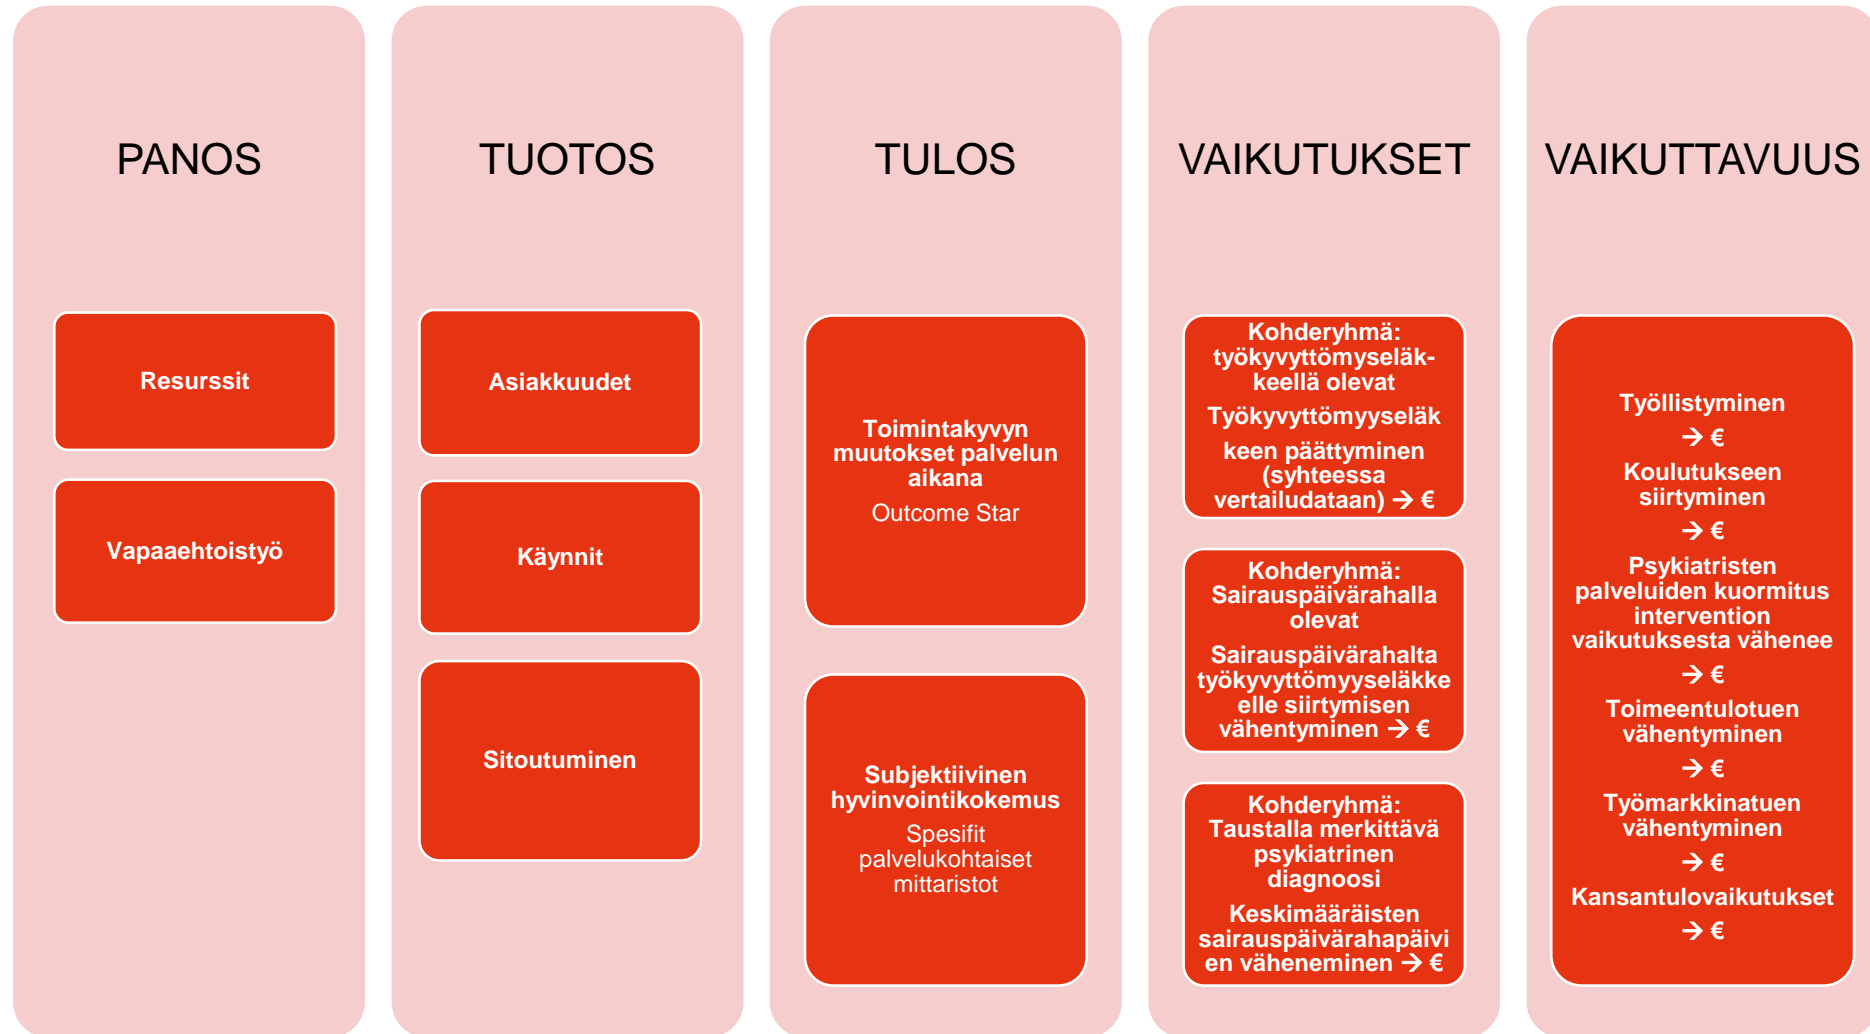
PANOS

Resurssit

Vapaaehtoistyö

TUOTOS

Asiakkuudet

Käynnit

Sitoutuminen

TULOS

Toimintakyvyn muutokset palvelun aikana

Outcome Star

Subjektiivinen hyvinvointikokemus

Spesifit palvelukohtaiset mittaristot

VAIKUTUKSET

Kohderyhmä: työkyvyttömyseläkkeellä olevat

Työkyvyttömyyseläk keen päättyminen (syhteessa vertailudataan) → €

Kohderyhmä: Sairauspäivärahalla olevat

Sairauspäivärahalta työkyvyttömyyseläkkeelle siirtymisen vähentyminen → €

Kohderyhmä: Taustalla merkittävä psykiatrinen diagnoosi

Keskimääräisten sairauspäivärahapäivien väheneminen → €

VAIKUTTAVUUS

Työllistyminen

→ €

Koulutukseen siirtyminen

→ €

Psykiatristen palveluiden kuormitus intervention vaikutuksesta vähenee

→ €

Toimeentulotuen vähentyminen

→ €

Työmarkkinatuen vähentyminen

→ €

Kansantulovaikutukset

→ €